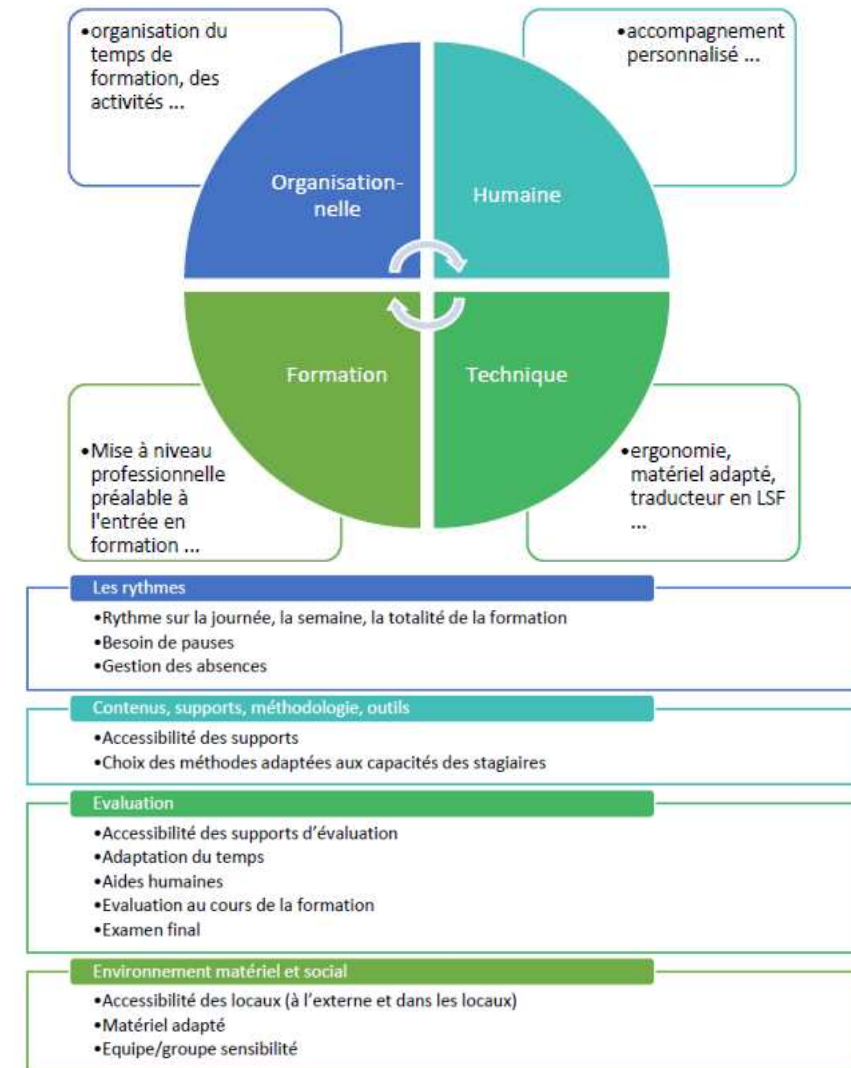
•organisation du temps de formation, des activités ...

•accompagnement personnalisé ...

Organisationnelle

Humaine

Formation

Technique

•Mise à niveau professionnelle préalable à l'entrée en formation ...

•ergonomie, matériel adapté, traducteur en LSF ...

Les rythmes
•Rythme sur la journée, la semaine, la totalité de la formation
•Besoin de pauses
•Gestion des absences

Contenus, supports, méthodologie, outils
•Accessibilité des supports
•Choix des méthodes adaptées aux capacités des stagiaires

Evaluation
•Accessibilité des supports d'évaluation
•Adaptation du temps
•Aides humaines
•Evaluation au cours de la formation
•Examen final

Environnement matériel et social
•Accessibilité des locaux (à l'externe et dans les locaux)
•Matériel adapté
•Equipe/groupe sensibilité